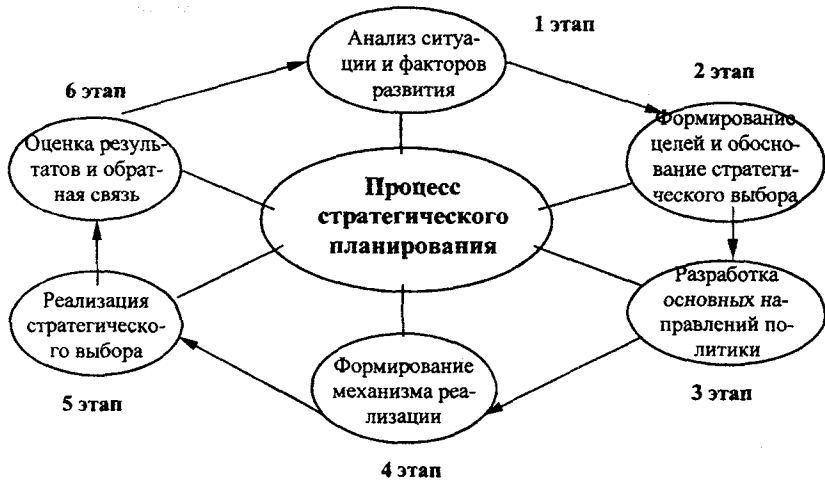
1 этап

Анализ ситуации и факторов развития

6 этап

2 этап

Оценка результатов и обратная связь

Процесс стратегического планирования

Формирование целей и обоснование стратегического выбора

Реализация стратегического выбора

Разработка основных направлений политики

Формирование механизма реализации

5 этап

3 этап

4 этап